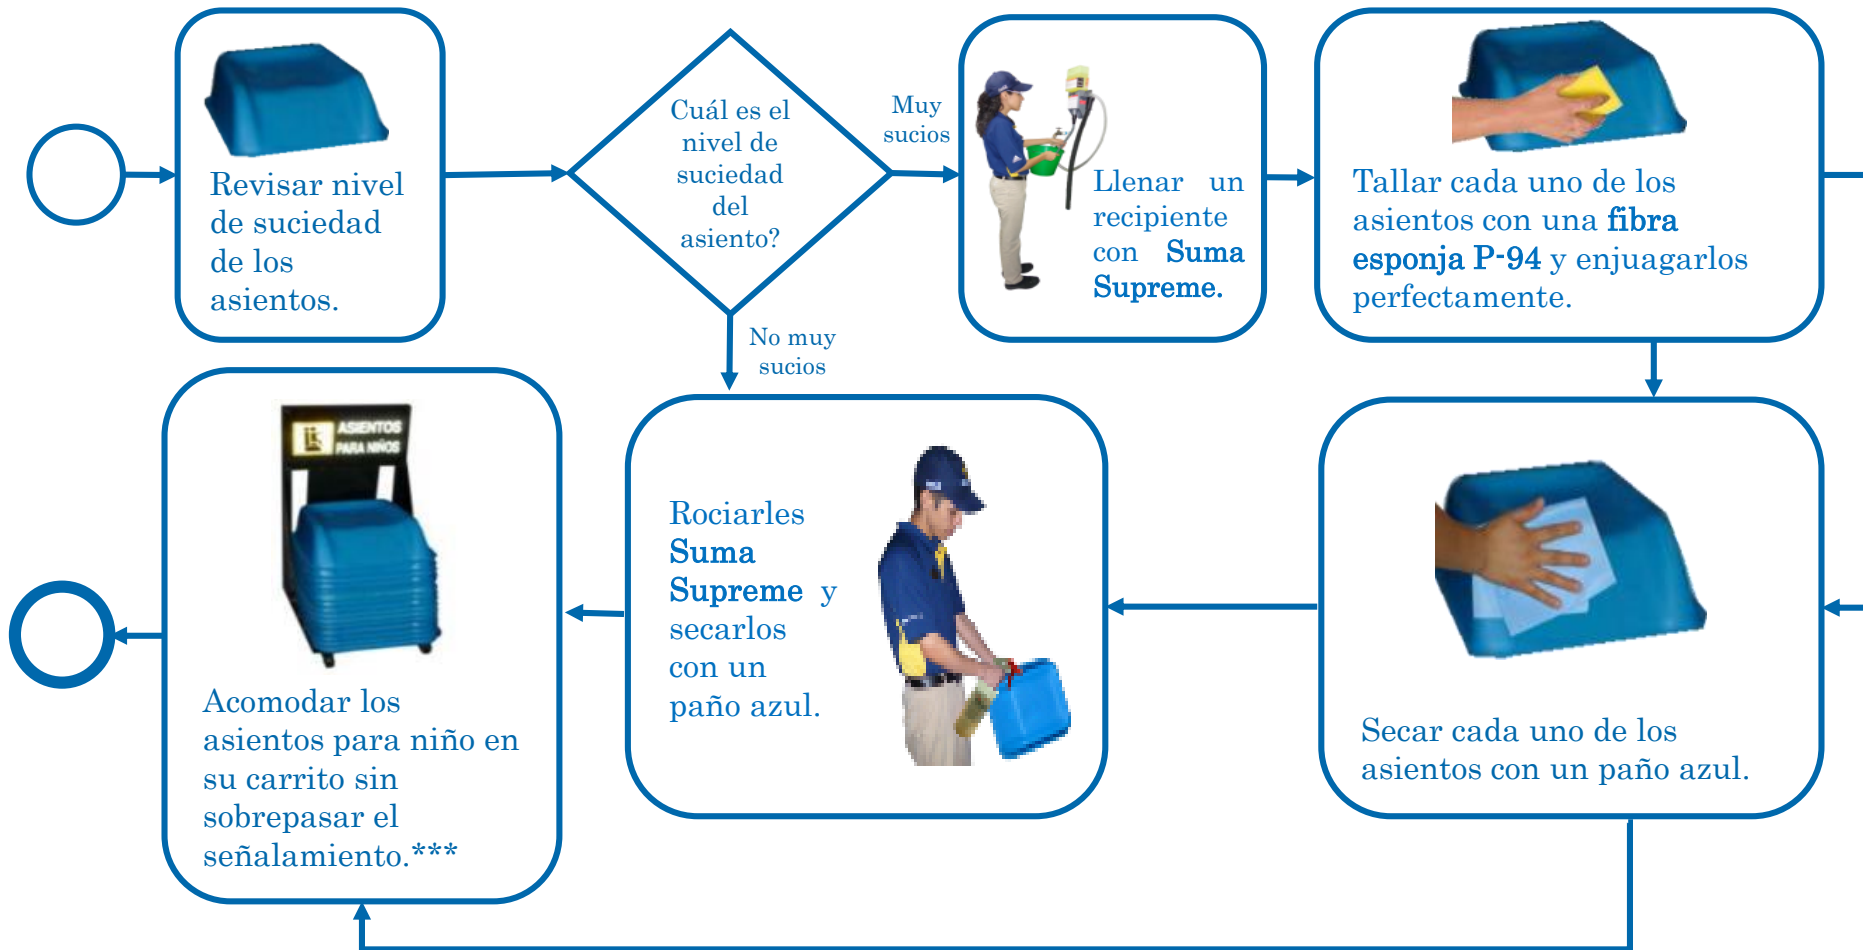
Revisar nivel de suciedad de los asientos.

Cuál es el nivel de suciedad del asiento?

Muy sucios

Llenar un recipiente con **Suma Supreme.**

Tallar cada uno de los asientos con una **fibra esponja P-94** y enjuagarlos perfectamente.

No muy sucios

ASIENTOS PARA NIÑOS

Acomodar los asientos para niño en su carrito sin sobrepasar el señalamiento.***

Rociarles **Suma Supreme** y secarlos con un paño azul.

Secar cada uno de los asientos con un paño azul.